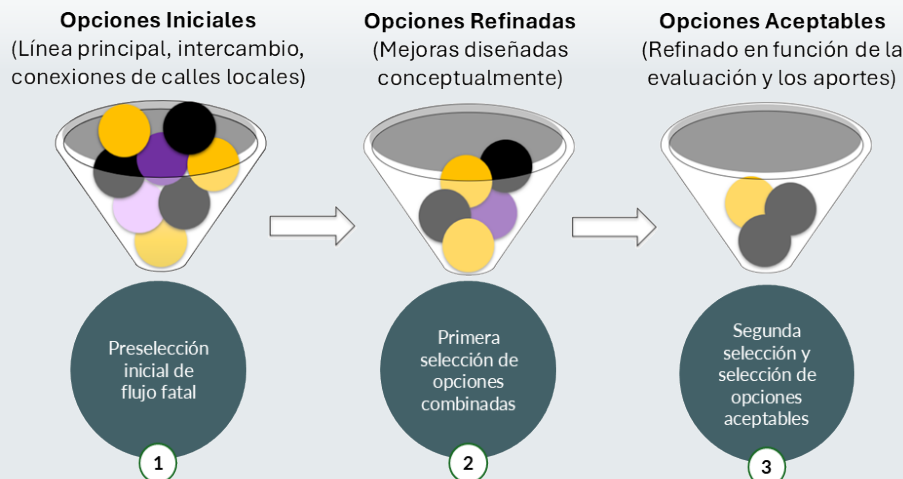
Opciones Iniciales
(Línea principal, intercambio, conexiones de calles locales)

Opciones Refinadas
(Mejoras diseñadas conceptualmente)

Opciones Aceptables
(Refinado en función de la evaluación y los aportes)

Preselección inicial de flujo fatal

1

Primera selección de opciones combinadas

2

Segunda selección y selección de opciones aceptables

3